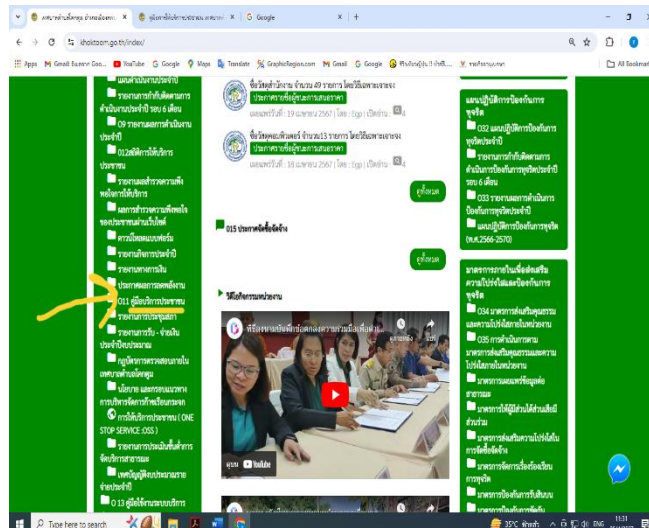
เทศบาลตำบลโคกตูม อำเภอเมืองลพบุรี ×
คู่มือการให้บริการประชาชน เทศบาล ×
Google ×
+

khoktoom.go.th/index/

Apps Gmail Business Goo... YouTube Google Maps Translate GraphicRegion.com Gmail Google All Bookmarks

แผนดำเนินงานประจำปี
รายงานการกำกับติดตามการดำเนินงานประจำปี รอบ 6 เดือน
O9 รายงานผลการดำเนินงานประจำปี
O12สถิติการให้บริการประชาชน
รายงานผลสำรวจความพึงพอใจการให้บริการ
ผลการสำรวจความพึงพอใจของประชาชนผ่านเว็บไซต์
ดาวน์โหลดแบบฟอร์ม
รายงานกิจการประจำปี
รายงานทางการเงิน
ประกาศผลการสอบคัดเลือก
O11 คู่มือบริการประชาชน
รายงานการประชุมสภา
รายงานการรับ - จ่ายเงินประจำปีงบประมาณ
กฎบัตรการตรวจสอบภายในเทศบาลตำบลโคกตูม
นโยบาย และกรอบแนวทางการบริหารจัดการเรื่องร้องเรียน
การให้บริการประชาชน ( ONE STOP SERVICE :OSS )
รายงานการประเมินขั้นต่ำการจัดบริการสาธารณะ
เทศบัญญัติงบประมาณรายจ่ายประจำปี
O 13 คู่มือใช้งานระบบบริการ

ซื้อวัสดุสำนักงาน จำนวน 49 รายการ โดยวิธีเฉพาะเจาะจง
ประกาศราคาซื้อผู้ชนะการเสนอราคา
เผยแพร่วันที่ : 19 เมษายน 2567 | โดย (0gp) | เปิดอ่าน : 4

ซื้อวัสดุคอมพิวเตอร์ จำนวน 13 รายการ โดยวิธีเฉพาะเจาะจง
ประกาศราคาซื้อผู้ชนะการเสนอราคา
เผยแพร่วันที่ : 18 เมษายน 2567 | โดย (0gp) | เปิดอ่าน : 4

ดูทั้งหมด

O15 ประกาศจัดซื้อจัดจ้าง

ดูทั้งหมด

วิดีโอกิจกรรมหน่วยงาน

พิธีลงนามบันทึกข้อตกลงความร่วมมือเพื่อเส...
ดูภายหลัง แชร์

ดูบน YouTube

แผนปฏิบัติการป้องกันการทุจริต
O32 แผนปฏิบัติการป้องกันการทุจริตประจำปี
รายงานการกำกับติดตามการดำเนินการป้องกันการทุจริตประจำปี รอบ 6 เดือน
O33 รายงานผลการดำเนินการป้องกันการทุจริตประจำปี
แผนปฏิบัติการป้องกันการทุจริต (พ.ศ.2566-2570)

มาตรการภายในเพื่อส่งเสริมความโปร่งใสและป้องกันการทุจริต
O34 มาตรการส่งเสริมคุณธรรมและความโปร่งใสภายในหน่วยงาน
O35 การดำเนินการตามมาตรการส่งเสริมคุณธรรมและความโปร่งใสภายในหน่วยงาน
มาตรการเผยแพร่ข้อมูลต่อสาธารณะ
มาตรการให้ผู้มีส่วนได้ส่วนเสียมีส่วนร่วม
มาตรการส่งเสริมความโปร่งใสในการจัดซื้อจัดจ้าง
มาตรการจัดการเรื่องร้องเรียนการทุจริต
มาตรการป้องกันการรับสินบน
มาตรการป้องกันการขัดกัน

Type here to search
35°C ฟ้าหลัว ENG 11:31